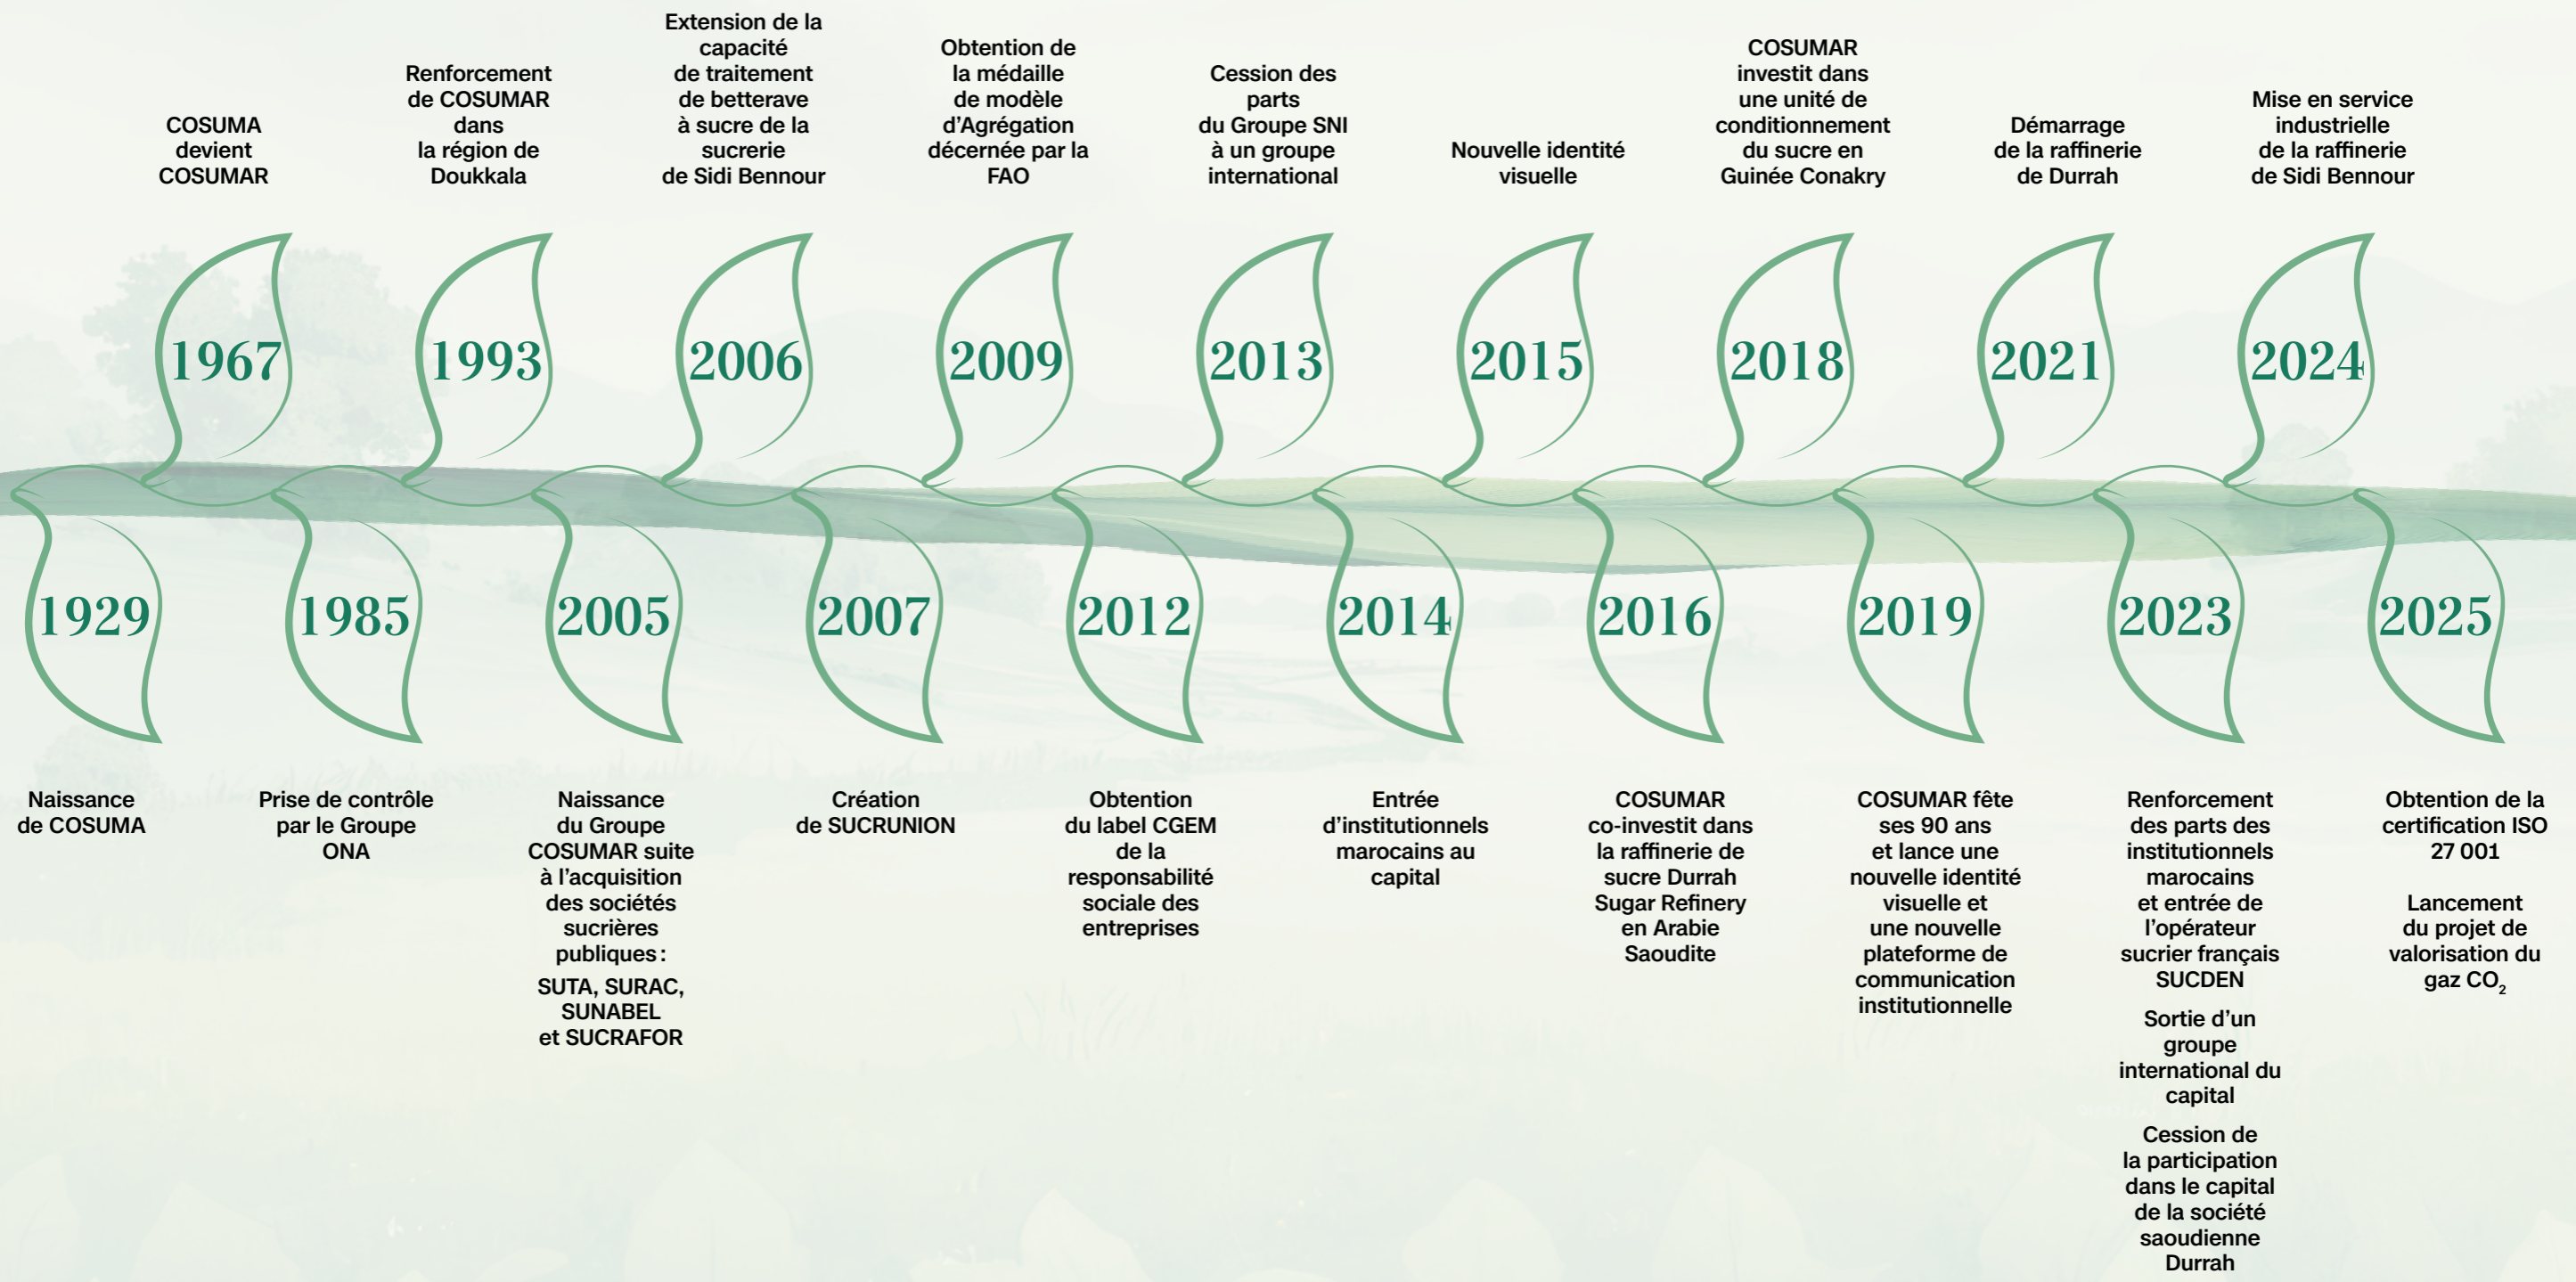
1929
Naissance de COSUMA

1967
COSUMA devient COSUMAR

1985
Prise de contrôle par le Groupe ONA

1993
Renforcement de COSUMAR dans la région de Doukkala

2005
Naissance du Groupe COSUMAR suite à l'acquisition des sociétés sucrières publiques :

SUTA, SURAC, SUNABEL et SUCRAFOR

2006
Extension de la capacité de traitement de betterave à sucre de la sucrerie de Sidi Bennour

2007
Création de SUCRUNION

2009
Obtention de la médaille de modèle d'Agrégation décernée par la FAO

2012
Obtention du label CGEM de la responsabilité sociale des entreprises

2013
Cession des parts du Groupe SNI à un groupe international

2014
Entrée d'institutionnels marocains au capital

2015
Nouvelle identité visuelle

2016
COSUMAR co-investit dans la raffinerie de sucre Durrah Sugar Refinery en Arabie Saoudite

2018
COSUMAR investit dans une unité de conditionnement du sucre en Guinée Conakry

2019
COSUMAR fête ses 90 ans et lance une nouvelle identité visuelle et une nouvelle plateforme de communication institutionnelle

2021
Démarrage de la raffinerie de Durrah

2023
Renforcement des parts des institutionnels marocains et entrée de l'opérateur sucrier français SUCDEN

Sortie d'un groupe international du capital

Cession de la participation dans le capital de la société saoudienne Durrah

2024
Mise en service industrielle de la raffinerie de Sidi Bennour

2025
Obtention de la certification ISO 27 001

Lancement du projet de valorisation du gaz $CO_2$